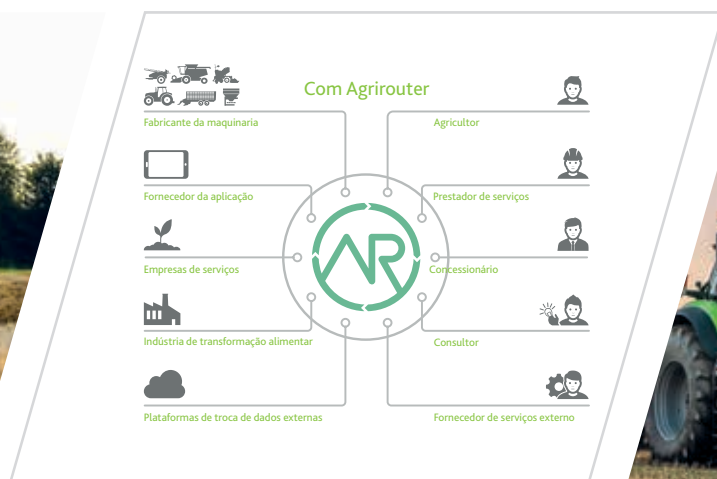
Com Agrirouter

Fabricante da maquinaria

Fornecedor da aplicação

Empresas de serviços

Indústria de transformação alimentar

Plataformas de troca de dados externas

Agricultor

Prestador de serviços

Concessionário

Consultor

Fornecedor de serviços externo

AR